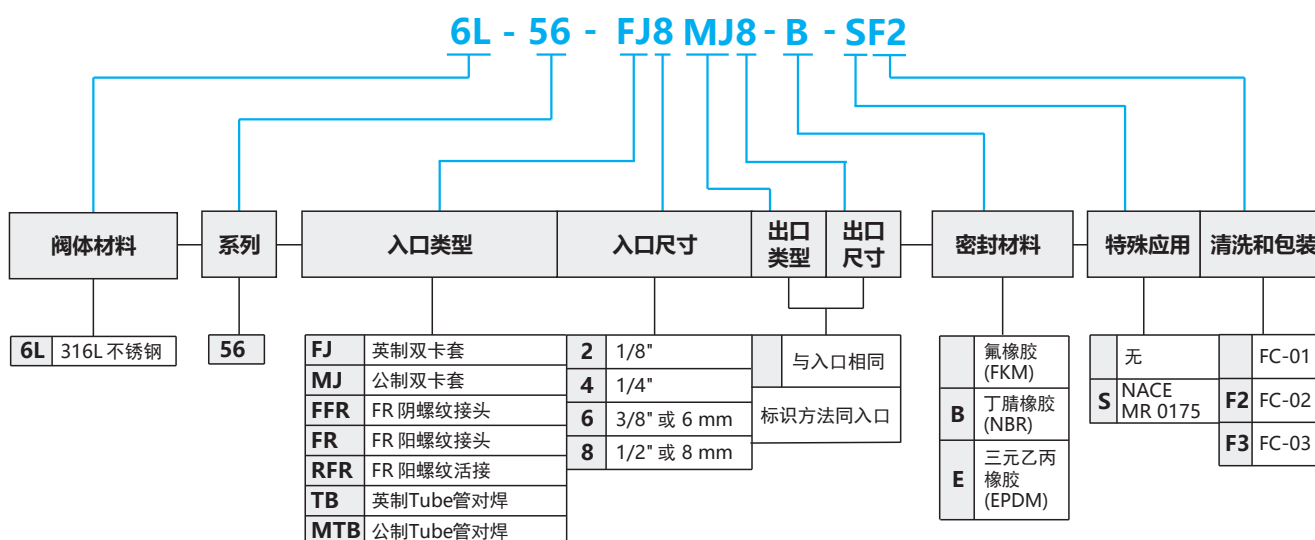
6L - 56 - FJ8 MJ8 - B - SF2

阀体材料 | 系列 | 入口类型 | 入口尺寸 | 出口类型 | 出口尺寸 | 密封材料 | 特殊应用 | 清洗和包装

| 6L | 316L 不锈钢 |
|---|---|

| 56 |
|---|

| FJ | 英制双卡套 |
|---|---|
| MJ | 公制双卡套 |
| FFR | FR 阴螺纹接头 |
| FR | FR 阳螺纹接头 |
| RFR | FR 阳螺纹活接 |
| TB | 英制Tube管对焊 |
| MTB | 公制Tube管对焊 |

| 2 | 1/8" |
|---|---|
| 4 | 1/4" |
| 6 | 3/8" 或 6 mm |
| 8 | 1/2" 或 8 mm |

| | 与入口相同 |
|---|---|
| 标识方法同入口 | |

| | 氟橡胶 (FKM) |
|---|---|
| B | 丁腈橡胶 (NBR) |
| E | 三元乙丙橡胶 (EPDM) |

| | 无 |
|---|---|
| S | NACE MR 0175 |

| | FC-01 |
|---|---|
| F2 | FC-02 |
| F3 | FC-03 |